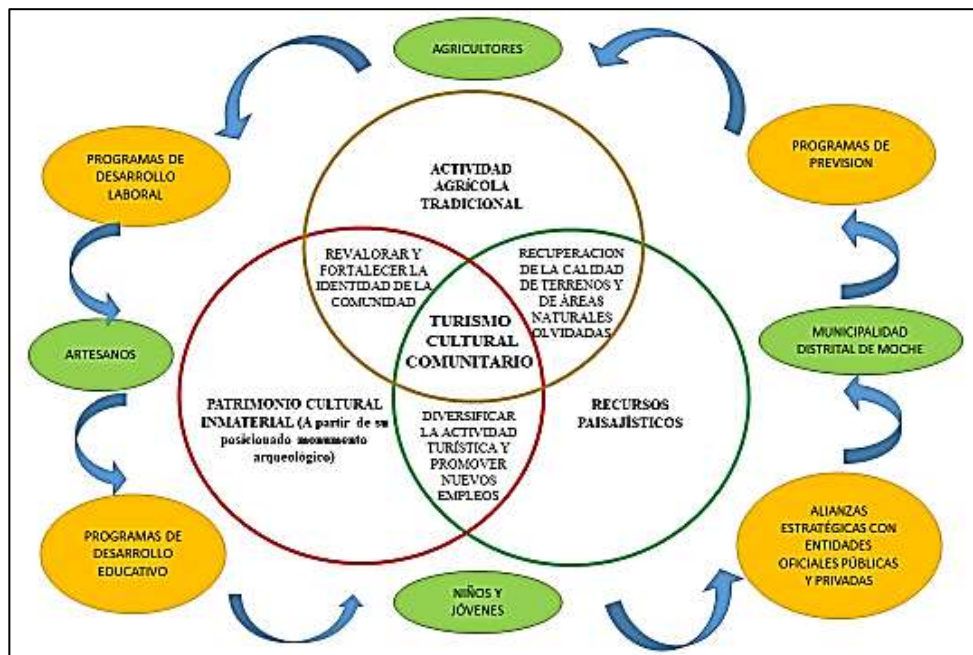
AGRICULTORES

PROGRAMAS DE DESARROLLO LABORAL

PROGRAMAS DE PREVISION

ACTIVIDAD AGRÍCOLA TRADICIONAL

REVALORAR Y FORTALECER LA IDENTIDAD DE LA COMUNIDAD

RECUPERACION DE LA CALIDAD DE TERRENOS Y DE ÁREAS NATURALES OLVIDADAS

TURISMO CULTURAL COMUNITARIO

ARTESANOS

MUNICIPALIDAD DISTRITAL DE MOCHE

PATRIMONIO CULTURAL INMATERIAL (A partir de su posicionado monumento arqueológico)

DIVERSIFICAR LA ACTIVIDAD TURÍSTICA Y PROMOVER NUEVOS EMPLEOS

RECURSOS PAISAJÍSTICOS

PROGRAMAS DE DESARROLLO EDUCATIVO

ALIANZAS ESTRATÉGICAS CON ENTIDADES OFICIALES PÚBLICAS Y PRIVADAS

NIÑOS Y JÓVENES